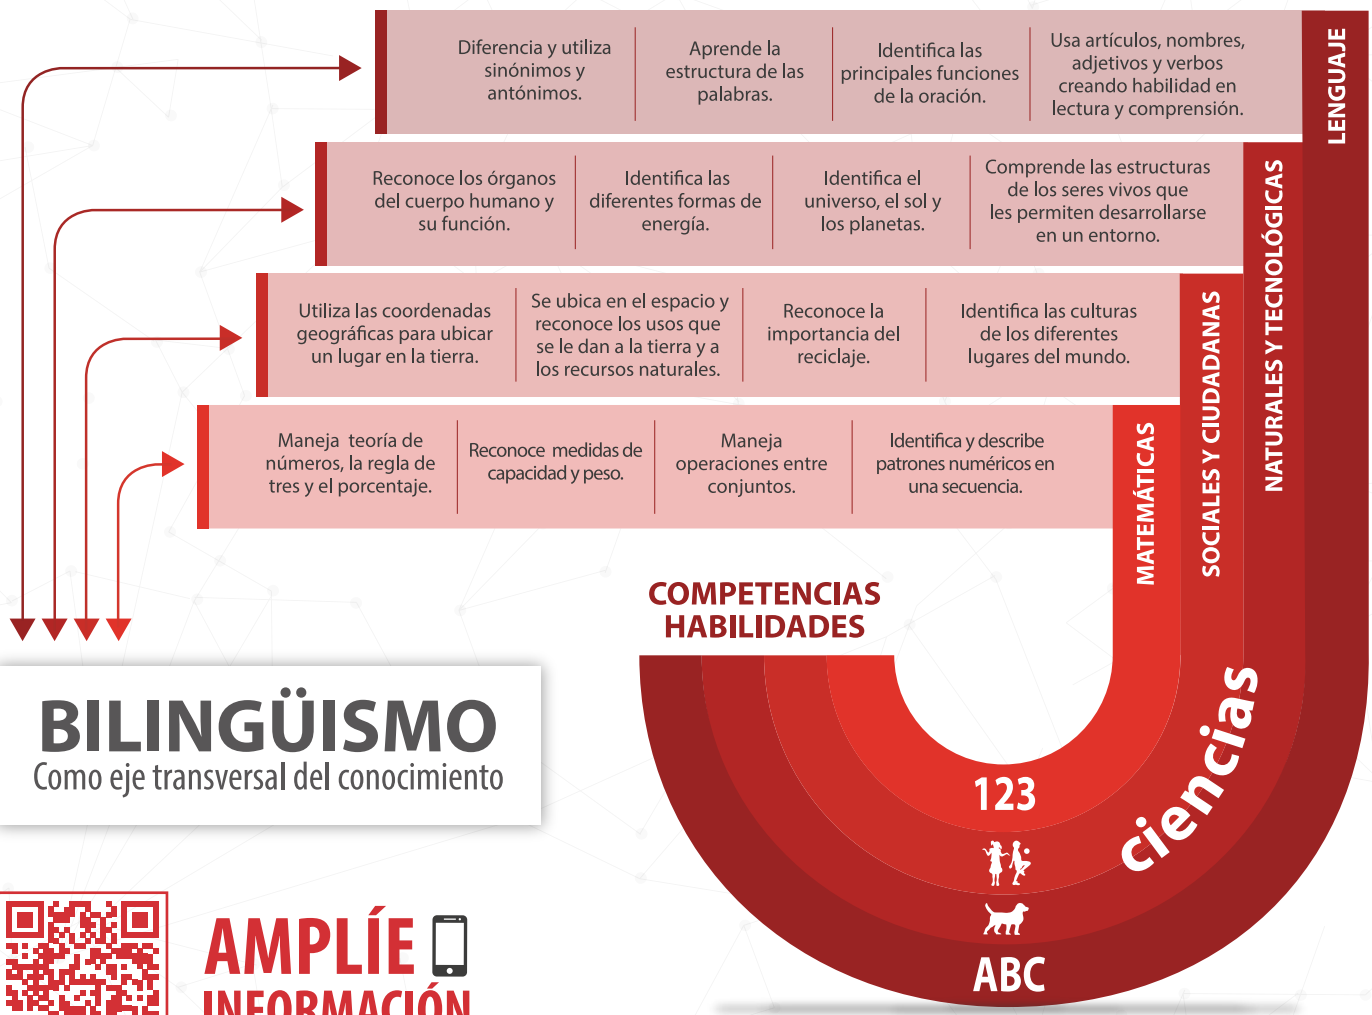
Diferencia y utiliza sinónimos y antónimos.

Aprende la estructura de las palabras.

Identifica las principales funciones de la oración.

Usa artículos, nombres, adjetivos y verbos creando habilidad en lectura y comprensión.

LENGUAJE

Reconoce los órganos del cuerpo humano y su función.

Identifica las diferentes formas de energía.

Identifica el universo, el sol y los planetas.

Comprende las estructuras de los seres vivos que les permiten desarrollarse en un entorno.

NATURALES Y TECNOLÓGICAS

Utiliza las coordenadas geográficas para ubicar un lugar en la tierra.

Se ubica en el espacio y reconoce los usos que se le dan a la tierra y a los recursos naturales.

Reconoce la importancia del reciclaje.

Identifica las culturas de los diferentes lugares del mundo.

SOCIALES Y CIUDADANAS

Maneja teoría de números, la regla de tres y el porcentaje.

Reconoce medidas de capacidad y peso.

Maneja operaciones entre conjuntos.

Identifica y describe patrones numéricos en una secuencia.

MATEMÁTICAS

COMPETENCIAS
HABILIDADES

ciencias

123

ABC

BILINGÜISMO
Como eje transversal del conocimiento

AMPLÍE
INFORMACIÓN